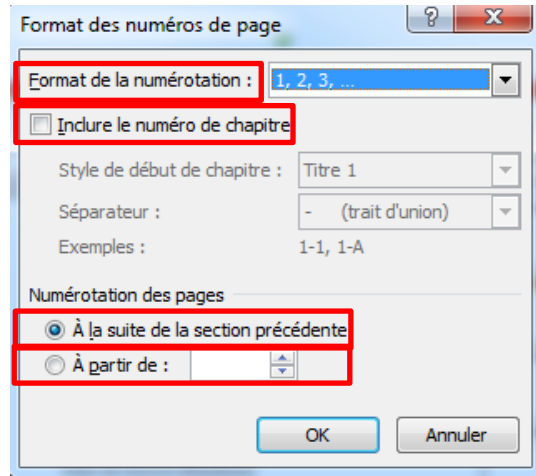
Format des numéros de page

?

X

Format de la numérotation : 1, 2, 3, ...

Inclure le numéro de chapitre

Style de début de chapitre : Titre 1

Séparateur : - (trait d'union)

Exemples : 1-1, 1-A

Numérotation des pages

À la suite de la section précédente

À partir de :

OK

Annuler